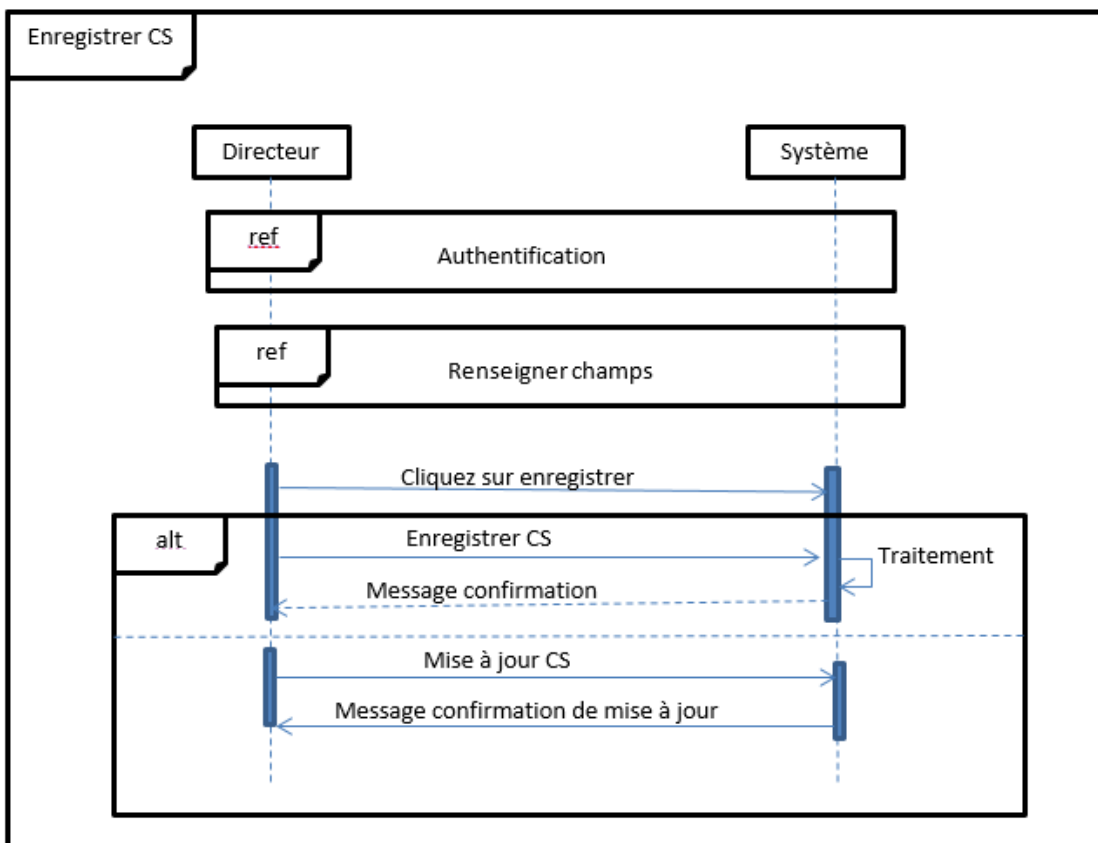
Enregistrer CS

Directeur

Système

ref

Authentification

ref

Renseigner champs

Cliquez sur enregistrer

alt

Enregistrer CS

Traitement

Message confirmation

Mise à jour CS

Message confirmation de mise à jour